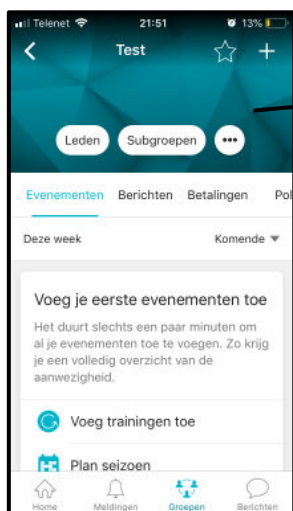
Telenet 21:51 13%

Test

Leden Subgroepen •••

Evenementen Berichten Betalingen Po

Deze week Komende ▼

Voeg je eerste evenementen toe

Het duurt slechts een paar minuten om al je evenementen toe te voegen. Zo krijg je een volledig overzicht van de aanwezigheid.

Voeg trainingen toe

Plan seizoen

Home Meldingen Groepen Berichten